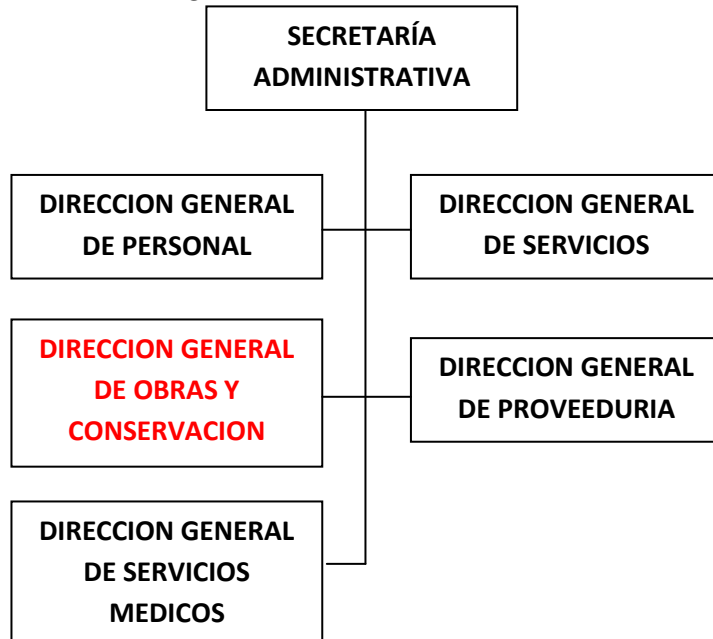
SECRETARÍA ADMINISTRATIVA

DIRECCION GENERAL DE PERSONAL

DIRECCION GENERAL DE SERVICIOS

DIRECCION GENERAL DE OBRAS Y CONSERVACION

DIRECCION GENERAL DE PROVEEDURIA

DIRECCION GENERAL DE SERVICIOS MEDICOS